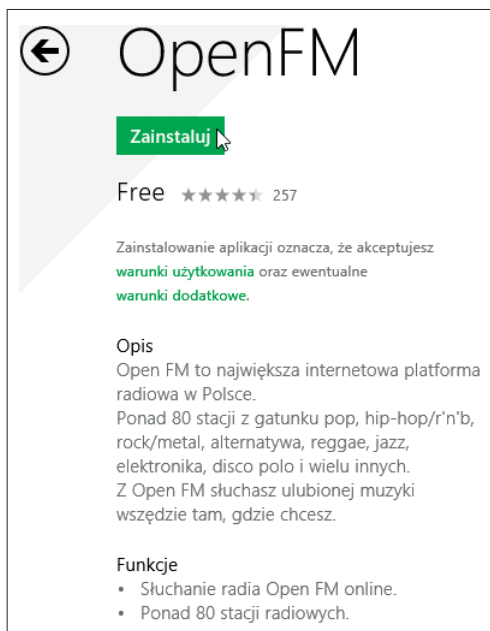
OpenFM

Zainstaluj

Free ★★★★★ 257

Zainstalowanie aplikacji oznacza, że akceptujesz warunki użytkowania oraz ewentualne warunki dodatkowe.

Opis
Open FM to największa internetowa platforma radiowa w Polsce.
Ponad 80 stacji z gatunku pop, hip-hop/r'n'b, rock/metal, alternatywa, reggae, jazz, elektronika, disco polo i wielu innych.
Z Open FM słuchasz ulubionej muzyki wszędzie tam, gdzie chcesz.

Funkcje
• Słuchanie radia Open FM online.
• Ponad 80 stacji radiowych.